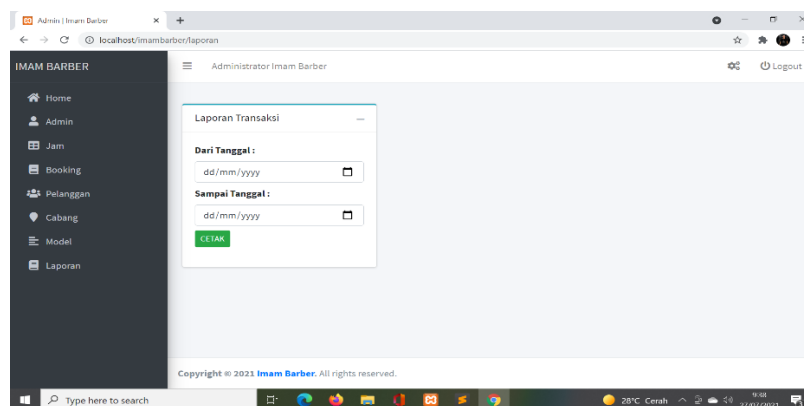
Admin | Imam Barber
localhost/imambarber/laporan

IMAM BARBER
Administrator Imam Barber
Logout

Home
Admin
Jam
Booking
Pelanggan
Cabang
Model
Laporan

Laporan Transaksi
Dari Tanggal :
dd/mm/yyyy
Sampai Tanggal :
dd/mm/yyyy
CETAK

Copyright © 2021 Imam Barber. All rights reserved.

Type here to search
28°C Cerah
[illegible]